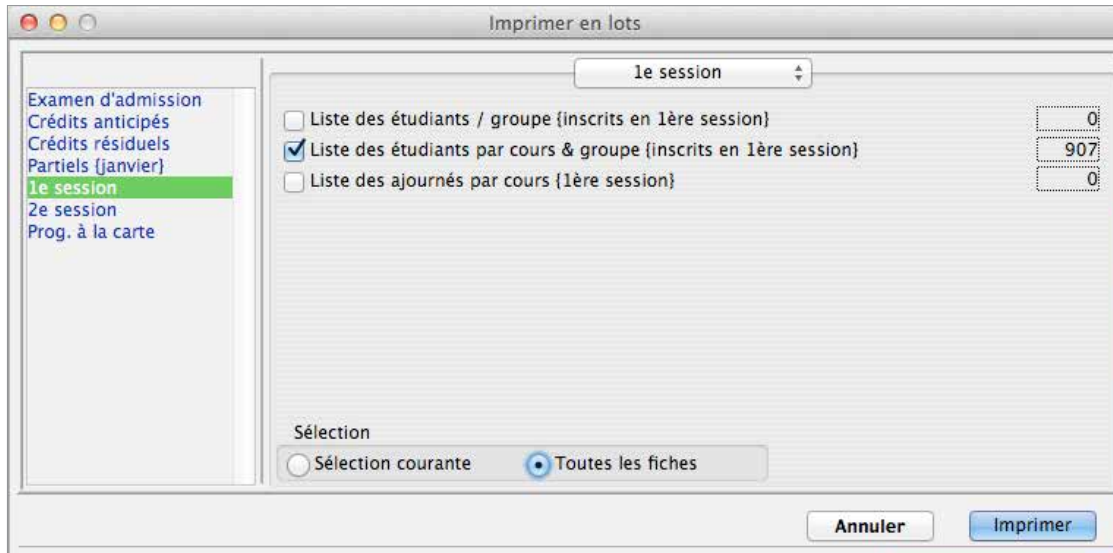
Imprimer en lots

Examen d'admission
Crédits anticipés
Crédits résiduels
Partiels {janvier}
1e session
2e session
Prog. à la carte

1e session

Liste des étudiants / groupe {inscrits en 1ère session} 0
Liste des étudiants par cours & groupe {inscrits en 1ère session} 907
Liste des ajournés par cours {1ère session} 0

Sélection
Sélection courante
Toutes les fiches

Annuler
Imprimer